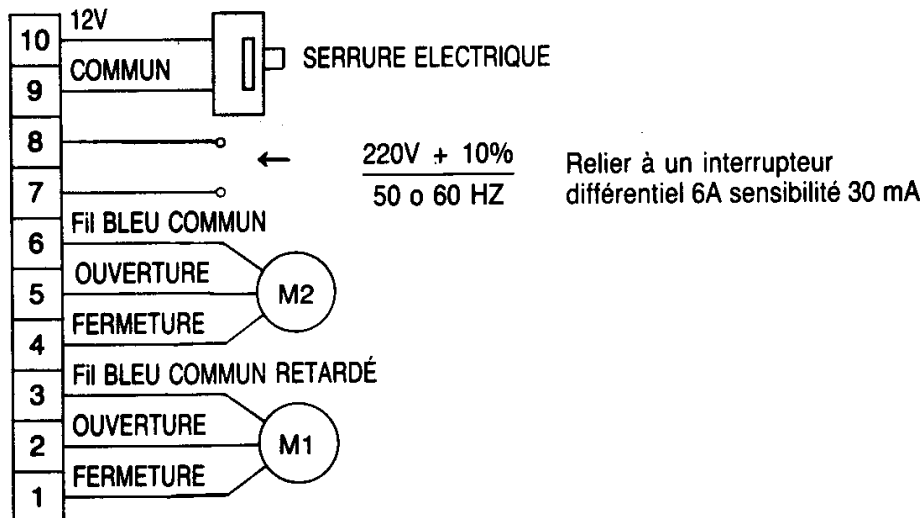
10 12V
9 COMMUN
SERRURE ELECTRIQUE
8
7
$\frac{220V + 10\%}{50 o 60 HZ}$
Relier à un interrupteur différentiel 6A sensibilité 30 mA
6 Fil BLEU COMMUN
5 OUVERTURE
M2
4 FERMETURE
3 Fil BLEU COMMUN RETARDÉ
2 OUVERTURE
M1
1 FERMETURE